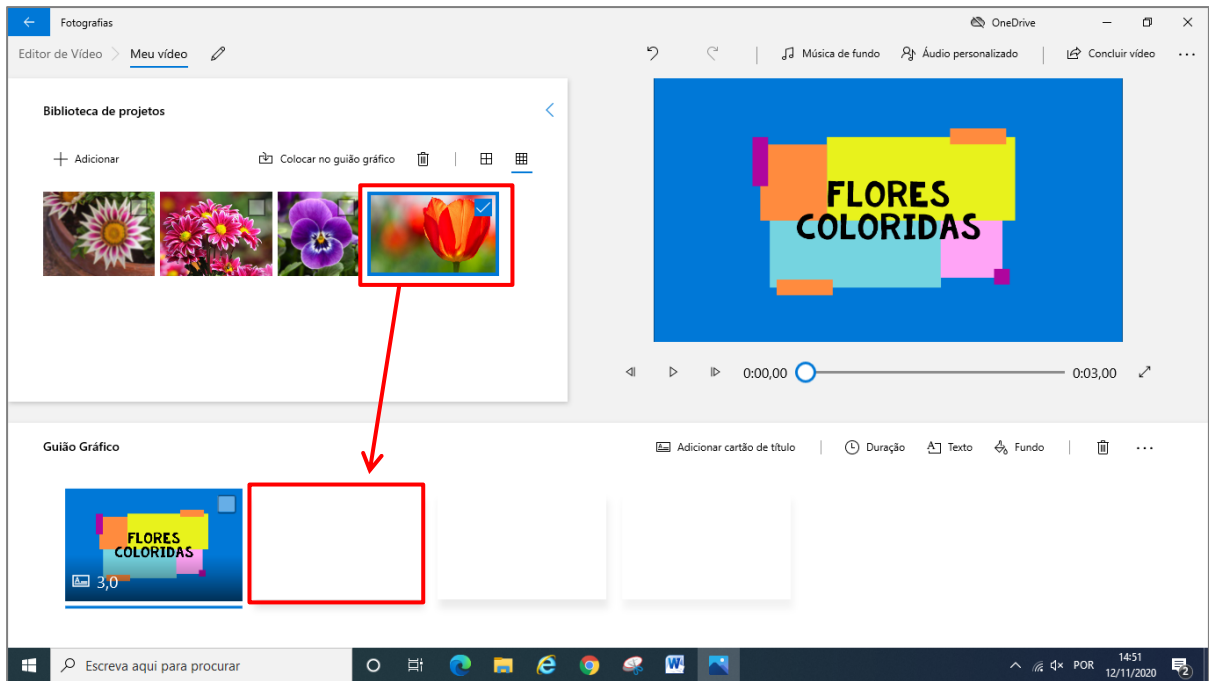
Fotografias

OneDrive

Editor de Vídeo > Meu vídeo

Música de fundo   Áudio personalizado   Concluir vídeo   ...

Biblioteca de projetos

Adicionar   Colocar no guião gráfico

FLORES COLORIDAS

0:00,00   0:03,00

Guião Gráfico

Adicionar cartão de título   Duração   Texto   Fundo   ...

FLORES COLORIDAS

3,0

Escreva aqui para procurar

POR   14:51   12/11/2020   2